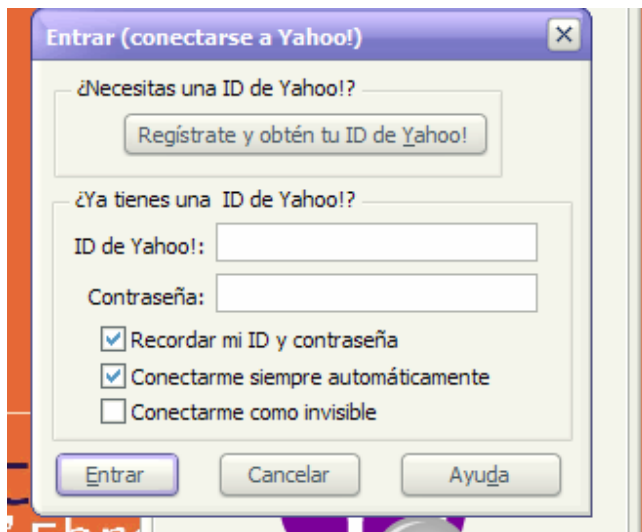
Entrar (conectarse a Yahoo!)

×

¿Necesitas una ID de Yahoo!?

Regístrate y obtén tu ID de Yahoo!

¿Ya tienes una ID de Yahoo!?

ID de Yahoo!:

Contraseña:

Recordar mi ID y contraseña

Conectarme siempre automáticamente

Conectarme como invisible

Entrar

Cancelar

Ayuda